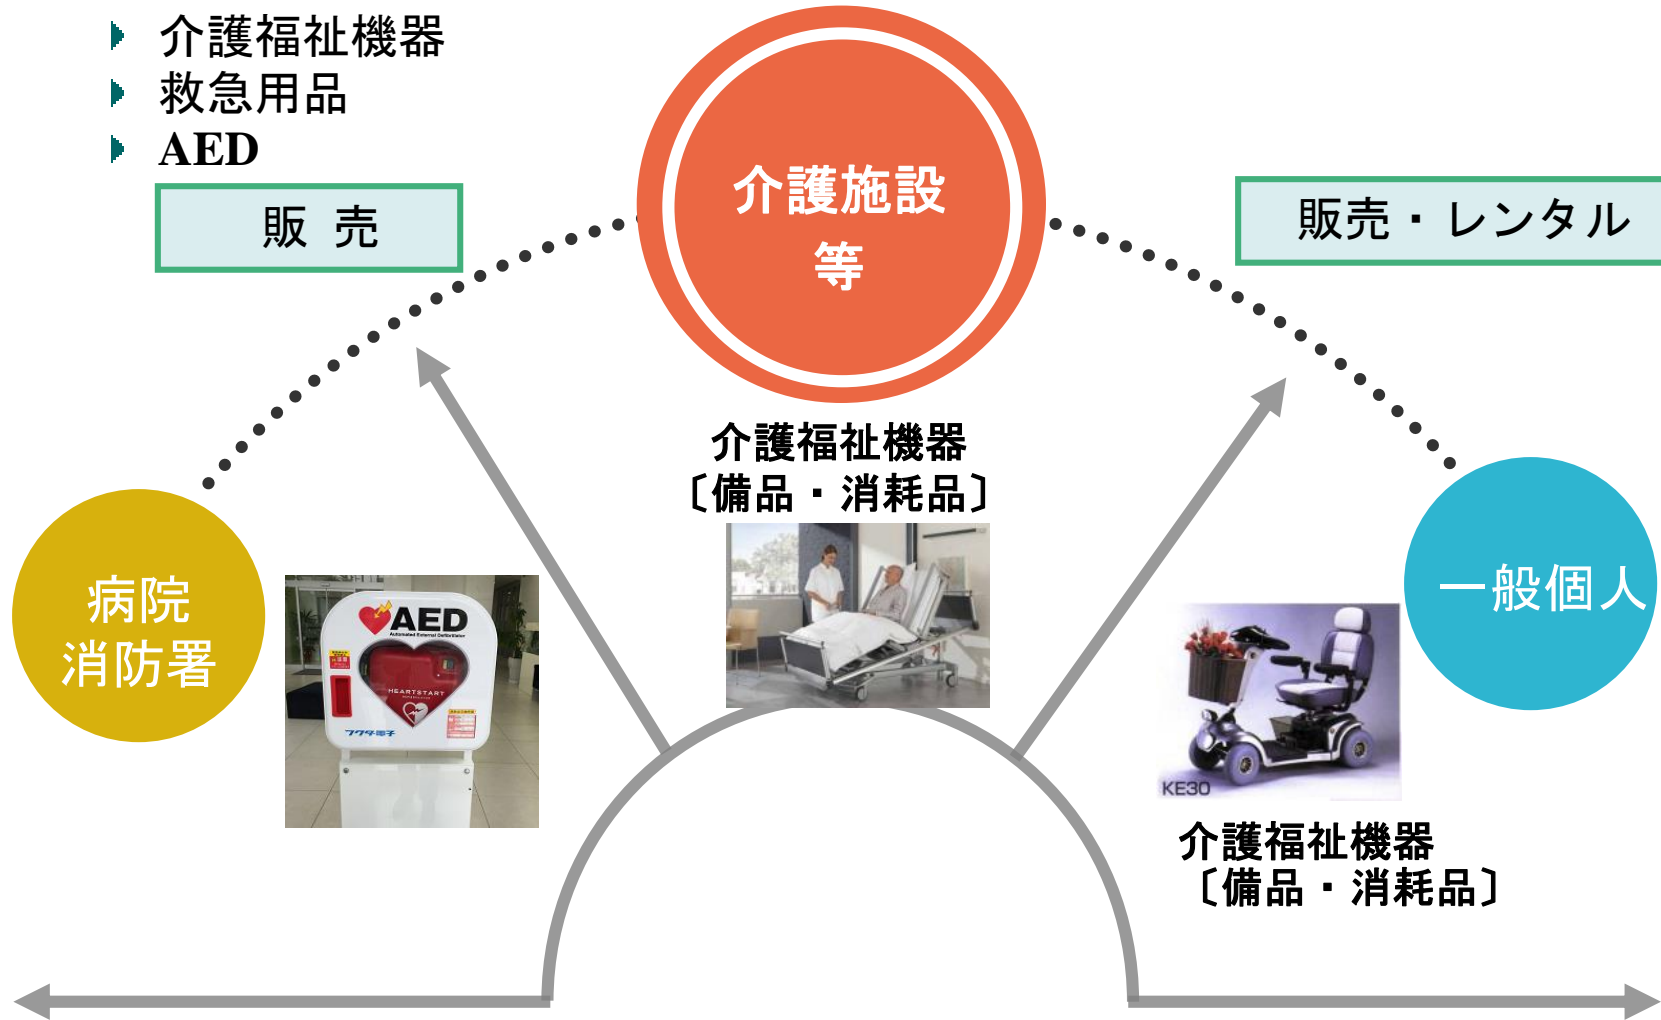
介護福祉機器
救急用品
AED

販 売

介護施設
等

販売・レンタル

介護福祉機器
〔備品・消耗品〕

病院
消防署

AED
Automated External Defibrillator
HEARTSTART
フクダ電子

一般個人

KE30

介護福祉機器
〔備品・消耗品〕